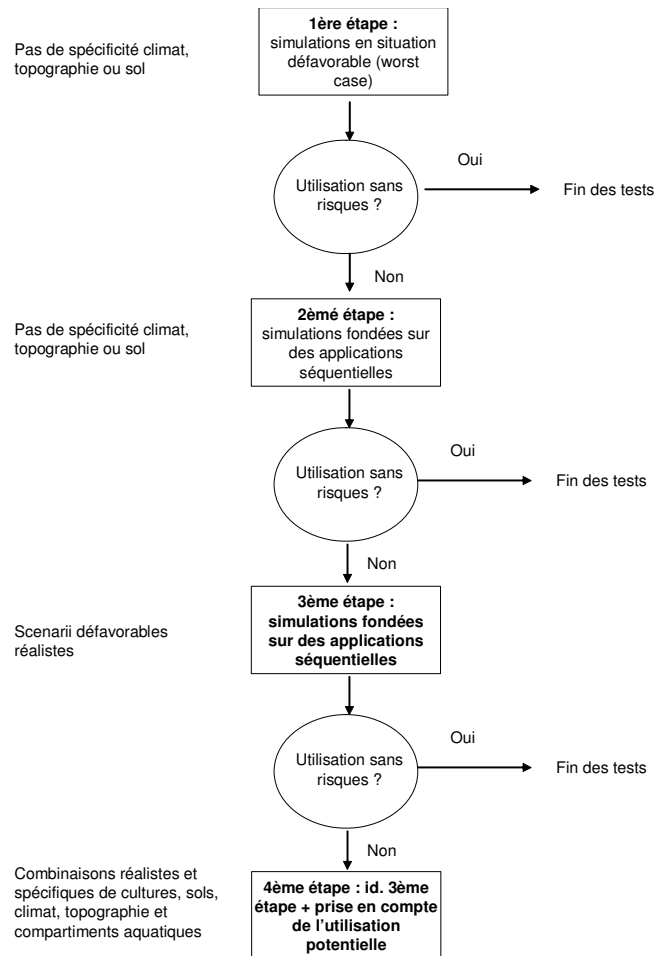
Pas de spécificité climat, topographie ou sol

**1ère étape :**
simulations en situation défavorable (worst case)

Utilisation sans risques ?

Oui

Fin des tests

Non

Pas de spécificité climat, topographie ou sol

**2èmé étape :**
simulations fondées sur des applications séquentielles

Utilisation sans risques ?

Oui

Fin des tests

Non

Scenarii défavorables réalistes

**3ème étape : simulations fondées sur des applications séquentielles**

Utilisation sans risques ?

Oui

Fin des tests

Non

Combinaisons réalistes et spécifiques de cultures, sols, climat, topographie et compartiments aquatiques

**4ème étape : id. 3ème étape + prise en compte de l'utilisation potentielle**